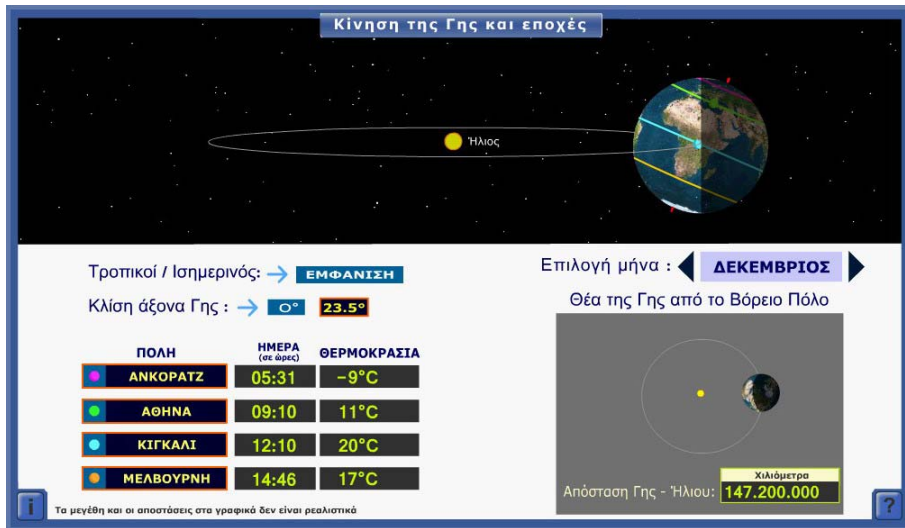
Κίνηση της Γης και εποχές

Ήλιος

Τροπικοί / Ισημερινός: ΕΜΦΑΝΙΣΗ

Κλίση άξονα Γης : 0° 23.5°

Επιλογή μήνα : ΔΕΚΕΜΒΡΙΟΣ

Θέα της Γης από το Βόρειο Πόλο

| ΠΟΛΗ | ΗΜΕΡΑ (σε ώρες) | ΘΕΡΜΟΚΡΑΣΙΑ |
|---|---|---|
| ΑΝΚΟΡΑΤΖ | 05:31 | -9°C |
| ΑΘΗΝΑ | 09:10 | 11°C |
| ΚΙΓΚΑΛΙ | 12:10 | 20°C |
| ΜΕΛΒΟΥΡΝΗ | 14:46 | 17°C |

Χιλιόμετρα

Απόσταση Γης - Ήλιου: 147.200.000

i

Τα μεγέθη και οι αποστάσεις στα γραφικά δεν είναι ρεαλιστικά

?